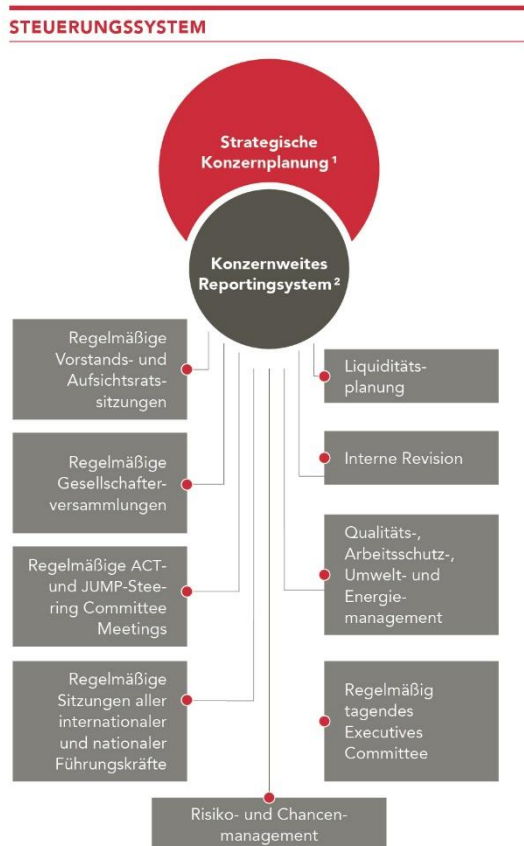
STEUERUNGSSYSTEM

Strategische Konzernplanung $^1$

Konzernweites Reportingsystem $^2$

Regelmäßige Vorstands- und Aufsichtsratssitzungen

Liquiditätsplanung

Regelmäßige Gesellschafterversammlungen

Interne Revision

Regelmäßige ACT- und JUMP-Steering Committee Meetings

Qualitäts-, Arbeitsschutz-, Umwelt- und Energiemanagement

Regelmäßige Sitzungen aller internationaler und nationaler Führungskräfte

Regelmäßig tagendes Executives Committee

Risiko- und Chancenmanagement